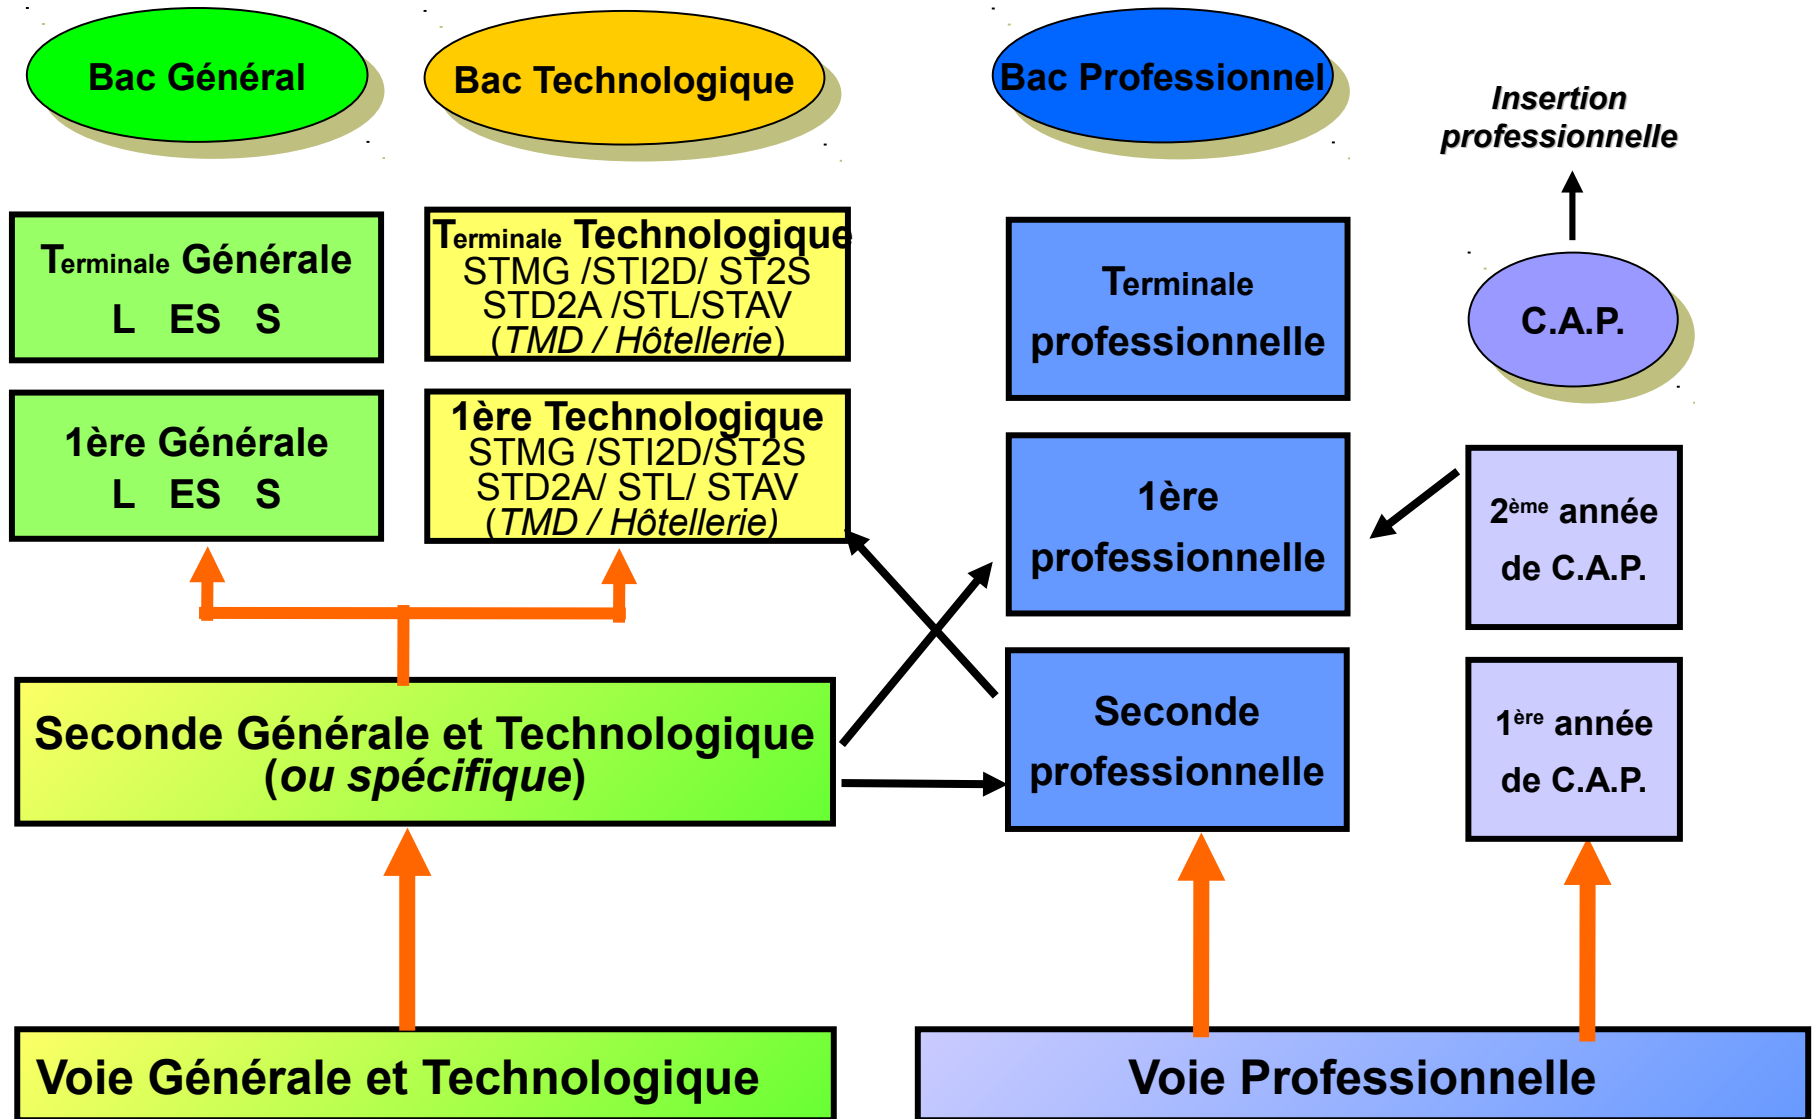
Bac Général

Bac Technologique

Bac Professionnel

Insertion professionnelle

Terminale Générale
L ES S

Terminale Technologique
STMG /STI2D/ ST2S
STD2A /STL/STAV
(TMD / Hôtellerie)

Terminale professionnelle

C.A.P.

1ère Générale
L ES S

1ère Technologique
STMG /STI2D/ST2S
STD2A/ STL/ STAV
(TMD / Hôtellerie)

1ère professionnelle

2$^{ème}$ année de C.A.P.

Seconde Générale et Technologique
(ou spécifique)

Seconde professionnelle

1$^{ère}$ année de C.A.P.

Voie Générale et Technologique

Voie Professionnelle